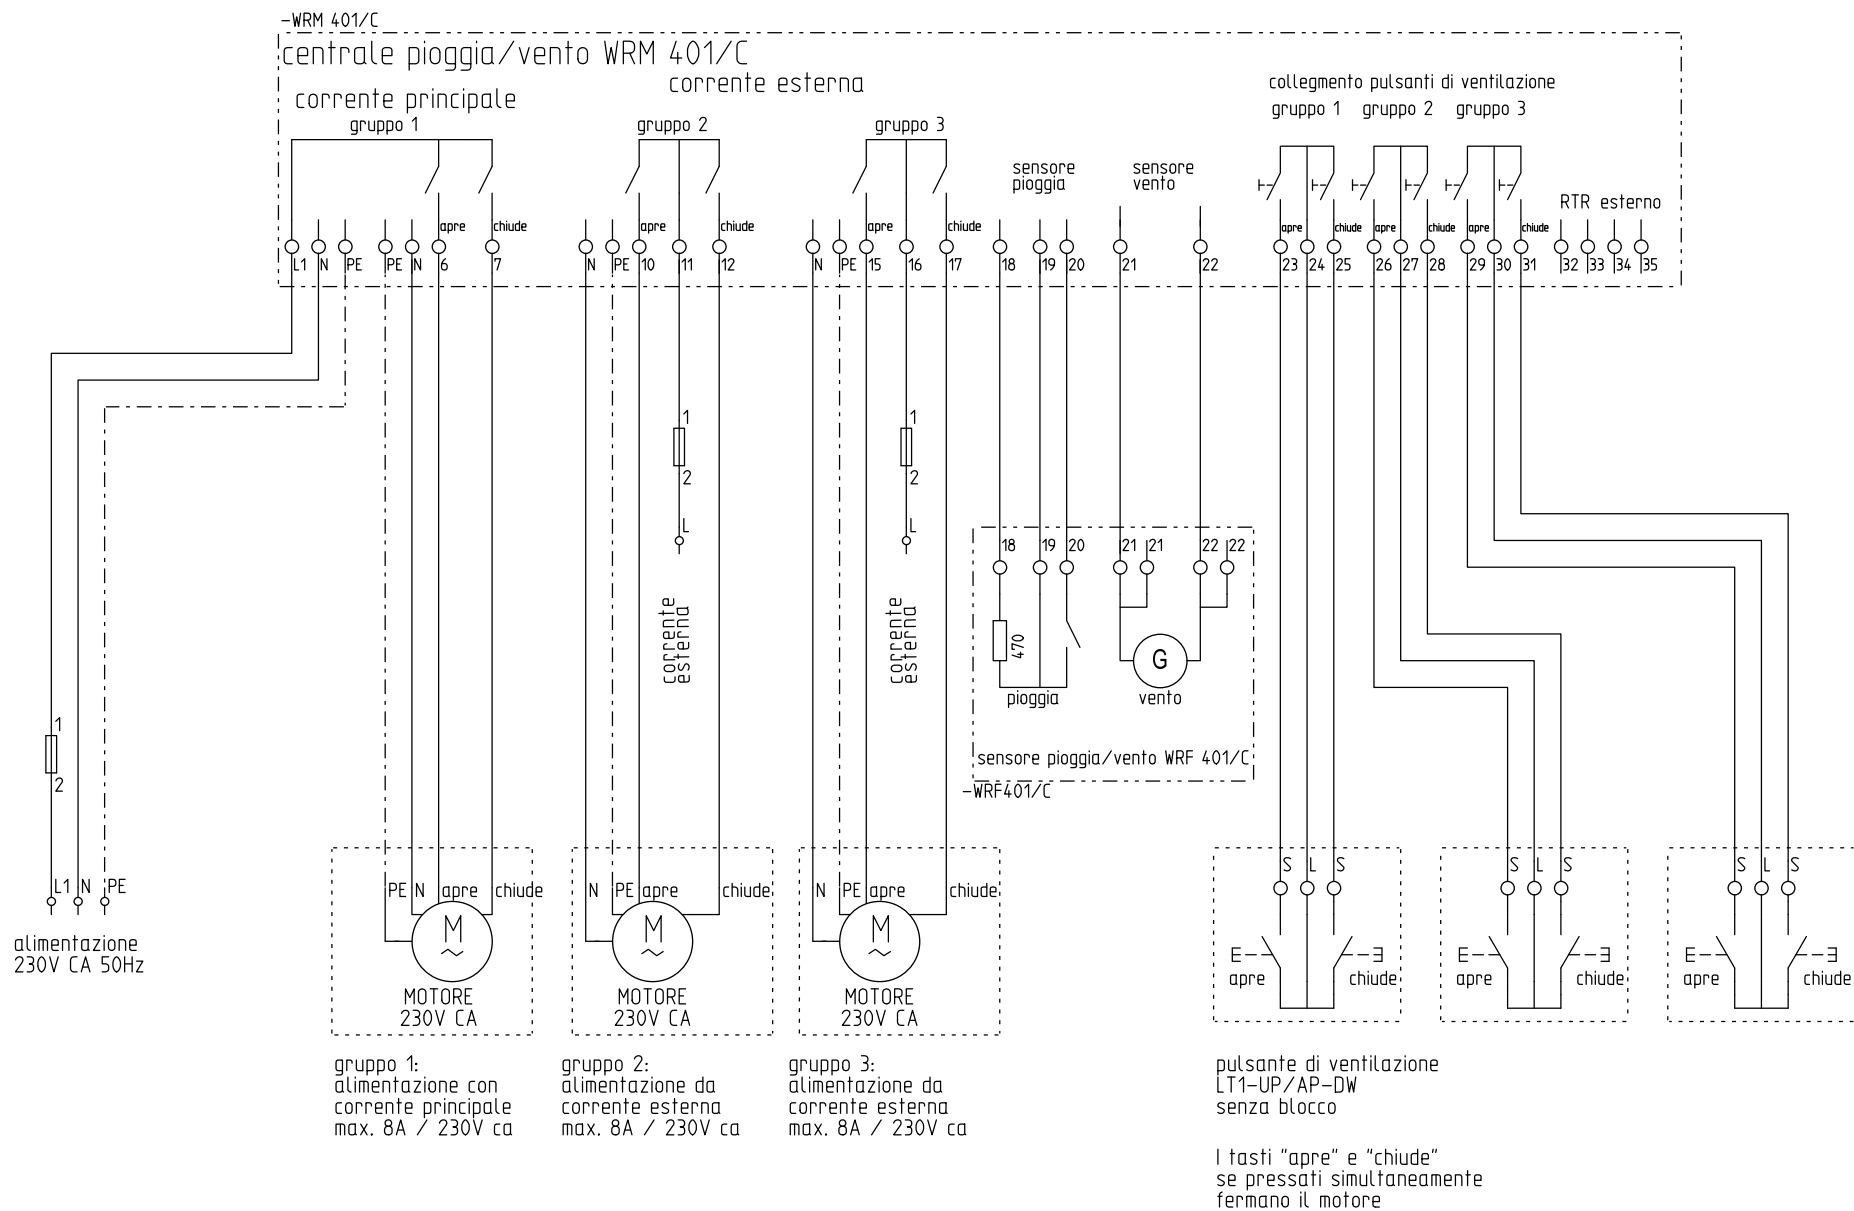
-WRM 401/C
centrale pioggia/vento WRM 401/C
corrente esterna
corrente principale
collegmento pulsanti di ventilazione
gruppo 1
gruppo 2
gruppo 3
gruppo 1 gruppo 2 gruppo 3
sensore pioggia
sensore vento
RTR esterno
apre chiude apre chiude apre chiude apre chiude apre chiude apre chiude
L1 N PE PE N 6 7 N PE 10 11 12 N PE 15 16 17 18 19 20 21 22 23 24 25 26 27 28 29 30 31 32 33 34 35
1
2
L
1
2
L
corrente esterna
corrente esterna
18 19 20 21 21 22 22
470
G
pioggia
vento
sensore pioggia/vento WRF 401/C
-WRF401/C
1
2
L1 N PE
alimentazione
230V CA 50Hz
PE N apre chiude
M
MOTORE
230V CA
N PE apre chiude
M
MOTORE
230V CA
N PE apre chiude
M
MOTORE
230V CA
S L S
E- apre -Ǝ chiude
S L S
E- apre -Ǝ chiude
S L S
E- apre -Ǝ chiude
gruppo 1:
alimentazione con corrente principale
max. 8A / 230V ca
gruppo 2:
alimentazione da corrente esterna
max. 8A / 230V ca
gruppo 3:
alimentazione da corrente esterna
max. 8A / 230V ca
pulsante di ventilazione
LT1-UP/AP-DW
senza blocco

I tasti "apre" e "chiude" se pressati simultaneamente fermano il motore